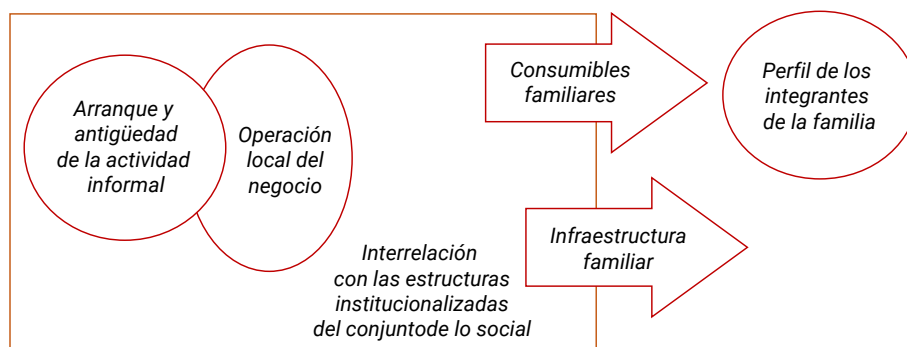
Arranque y antigüedad de la actividad informal

Operación local del negocio

Consumibles familiares

Perfil de los integrantes de la familia

Infraestructura familiar

Interrelación con las estructuras institucionalizadas del conjuntode lo social